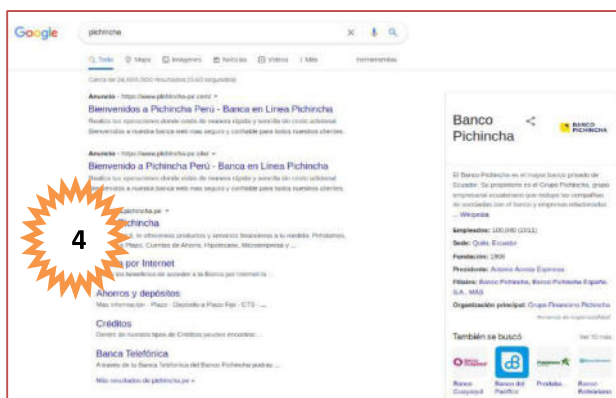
Google

pichincha

Todo Maps Imágenes Noticias Videos Más Herramientas

Cerca de 24.600.000 resultados (0,43 segundos)

Anuncio · https://www.pichincha.pe/.com/

Bienvenidos a Pichincha Perú - Banca en Línea Pichincha

Realiza tus operaciones donde estés de manera rápida y sencilla sin costo adicional. Bienvenidos a nuestra banca web más segura y confiable para todos nuestros clientes.

Anuncio · https://www.pichincha.pe/

Bienvenido a Pichincha Perú - Banca en Línea Pichincha

Realiza tus operaciones donde estés de manera rápida y sencilla sin costo adicional. Bienvenidos a nuestra banca web más segura y confiable para todos nuestros clientes.

4

pichincha.pe

Pichincha

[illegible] ofrecemos productos y servicios financieros a tu medida. Préstamos, Plazo, Cuentas de Ahorro, Hipotecario, Microempresa y ...

por Internet

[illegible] beneficios de acceder a la Banca por Internet la ...

Ahorros y depósitos

Más información · Plazo · Depósito a Plazo Fijo · CTS · ...

Créditos

Conoce de nuestros tipos de Créditos puedes encontrar ...

Banca Telefónica

A través de la Banca Telefónica del Banco Pichincha podrás ...

Más resultados de pichincha.pe »

Banco Pichincha

BANCO PICHINCHA

El Banco Pichincha es el mayor banco privado de Ecuador. Su propietario es el Grupo Pichincha, grupo empresarial ecuatoriano que incluye las compañías de sociedades con el banco y empresas relacionadas ... Wikipedia

Empleados: 100,000 (2011)

Sede: Quito, Ecuador

Fundación: 1906

Presidente: Antonio Acosta Espinosa

Filiales: Banco Pichincha, Banco Pichincha España S.A., MAS

Organización principal: Grupo Financiero Pichincha

También se buscó

Ver 10 más

Banco Guayaquil

Banco del Pacífico

Produbanco

Banco Bolivariano